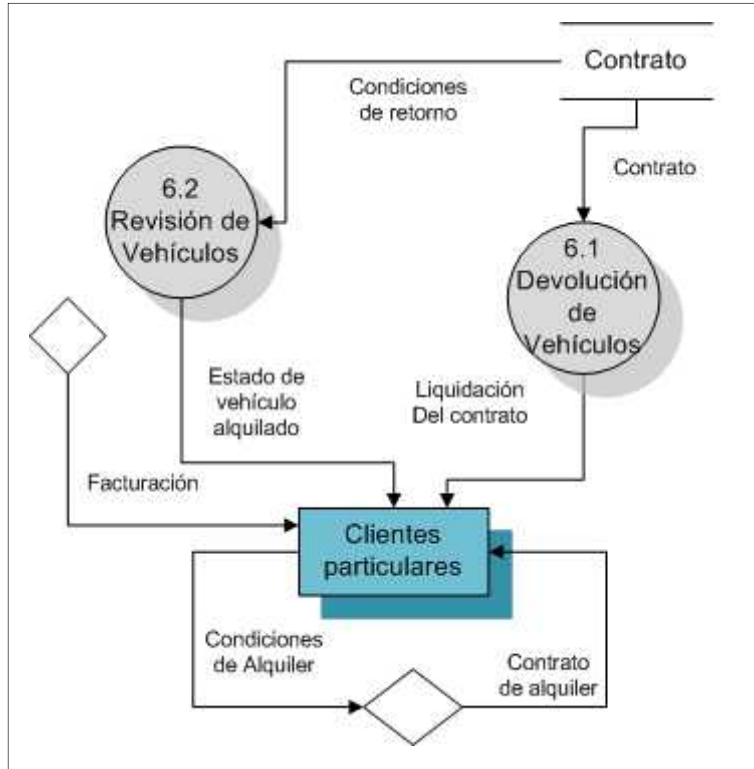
Contrato

Condiciones de retorno

Contrato

6.2 Revisión de Vehículos

6.1 Devolución de Vehículos

Estado de vehículo alquilado

Liquidación Del contrato

Facturación

Clientes particulares

Condiciones de Alquiler

Contrato de alquiler